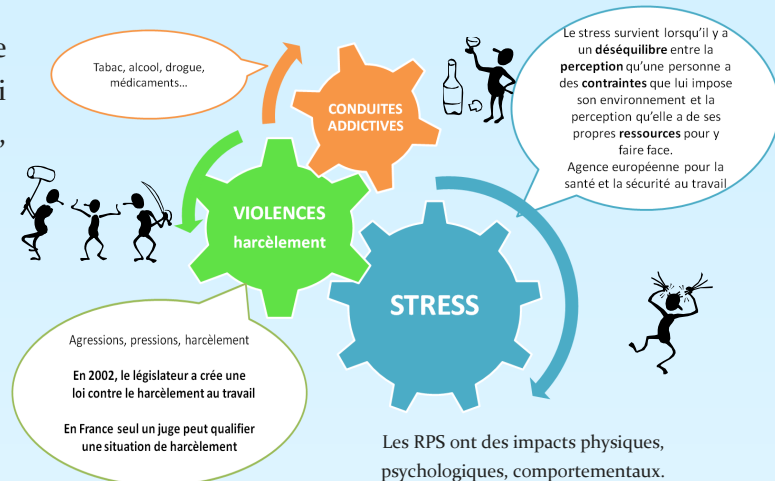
e

i

,

Tabac, alcool, drogue, médicaments…

CONDUITES ADDICTIVES

Le stress survient lorsqu'il y a un déséquilibre entre la perception qu'une personne a des contraintes que lui impose son environnement et la perception qu'elle a de ses propres ressources pour y faire face.
Agence européenne pour la santé et la sécurité au travail

VIOLENCES
harcèlement

STRESS

Agressions, pressions, harcèlement

En 2002, le législateur a crée une loi contre le harcèlement au travail

En France seul un juge peut qualifier une situation de harcèlement

Les RPS ont des impacts physiques, psychologiques, comportementaux.